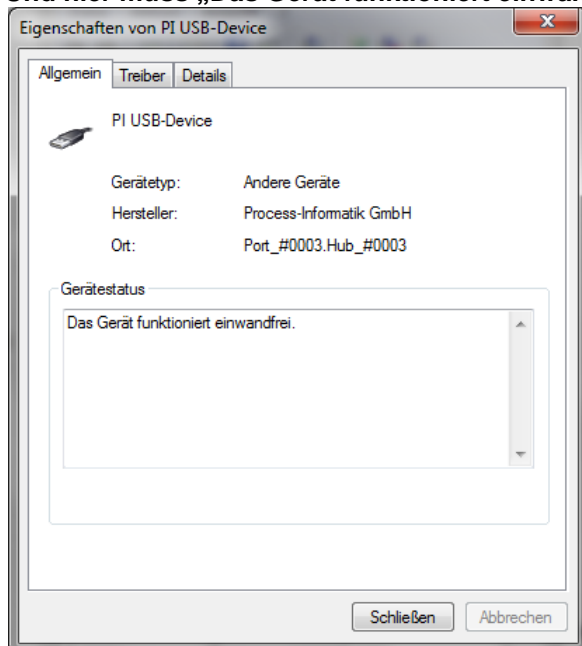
Und hier muss „Das Gerät funktioniert einwand

Eigenschaften von PI USB-Device

Allgemein | Treiber | Details

PI USB-Device

Gerätetyp: Andere Geräte
Hersteller: Process-Informatik GmbH
Ort: Port_#0003.Hub_#0003

Gerätestatus

Das Gerät funktioniert einwandfrei.

Schließen | Abbrechen